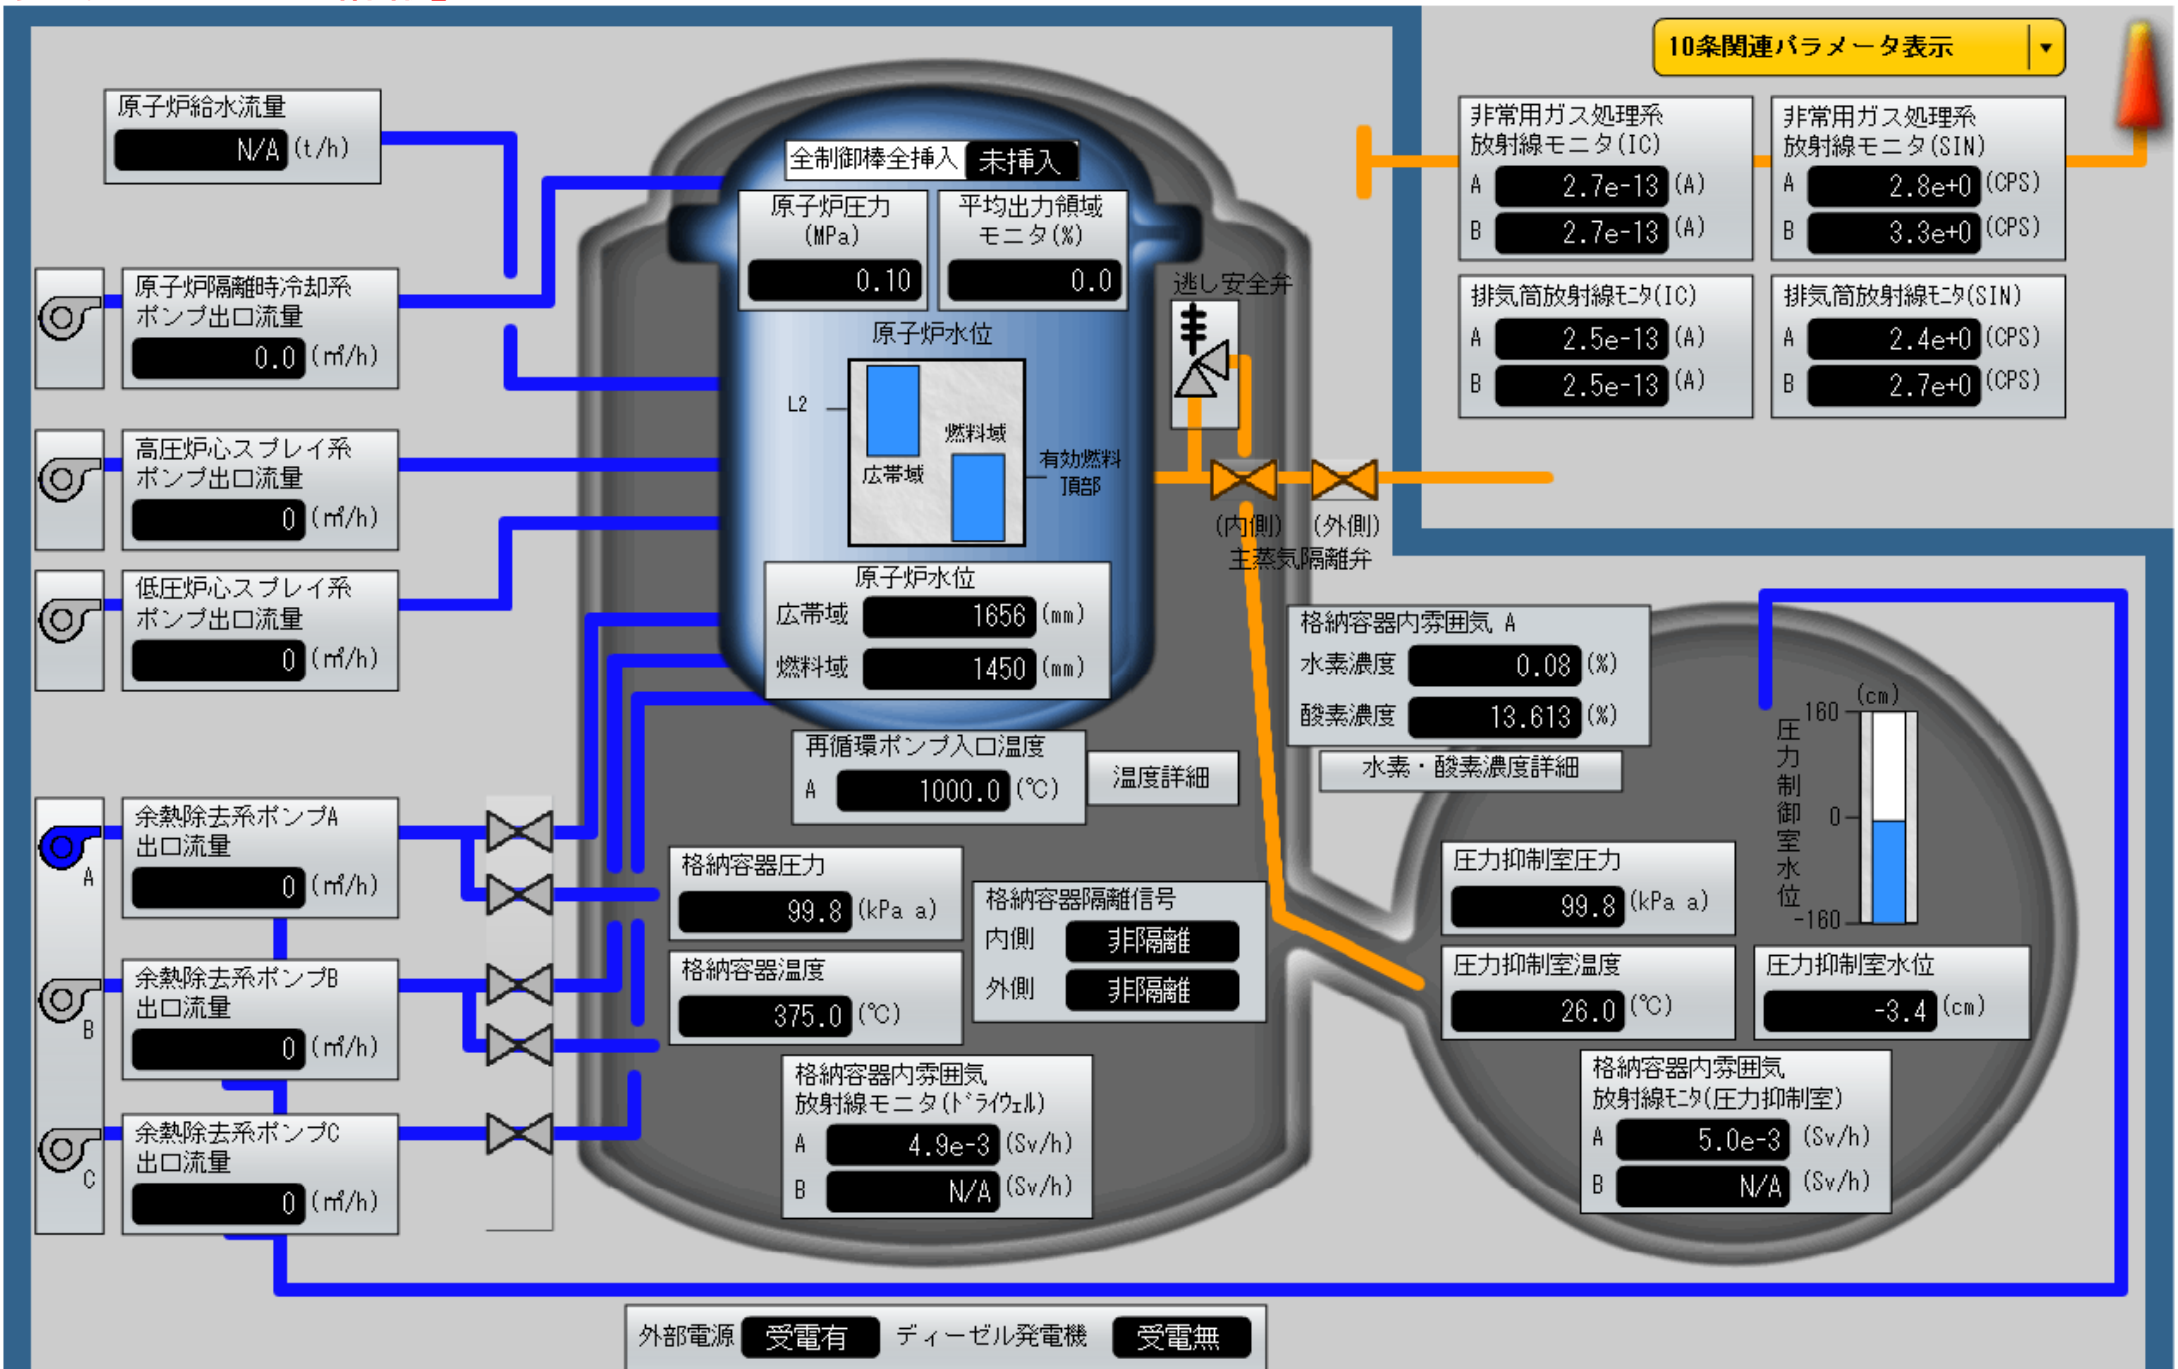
10条関連パラメータ表示

原子炉給水流量
N/A (t/h)

原子炉隔離時冷却系
ポンプ出口流量
0.0 (㎥/h)

高圧炉心スプレイ系
ポンプ出口流量
0 (㎥/h)

低圧炉心スプレイ系
ポンプ出口流量
0 (㎥/h)

余熱除去系ポンプA
出口流量
0 (㎥/h)
A

余熱除去系ポンプB
出口流量
0 (㎥/h)
B

余熱除去系ポンプC
出口流量
0 (㎥/h)
C

全制御棒全挿入 未挿入

原子炉圧力 (MPa)
0.10

平均出力領域モニタ(%)
0.0

原子炉水位
L2
燃料域
広帯域
有効燃料頂部

原子炉水位
広帯域 1656 (mm)
燃料域 1450 (mm)

再循環ポンプ入口温度
A 1000.0 (℃)
温度詳細

格納容器圧力
99.8 (kPa a)

格納容器温度
375.0 (℃)

格納容器隔離信号
内側 非隔離
外側 非隔離

格納容器内雰囲気
放射線モニタ(ドライウェル)
A 4.9e-3 (Sv/h)
B N/A (Sv/h)

逃し安全弁
(内側) (外側)
主蒸気隔離弁

非常用ガス処理系
放射線モニタ(IC)
A 2.7e-13 (A)
B 2.7e-13 (A)

非常用ガス処理系
放射線モニタ(SIN)
A 2.8e+0 (CPS)
B 3.3e+0 (CPS)

排気筒放射線ﾓﾆﾀ(IC)
A 2.5e-13 (A)
B 2.5e-13 (A)

排気筒放射線ﾓﾆﾀ(SIN)
A 2.4e+0 (CPS)
B 2.7e+0 (CPS)

格納容器内雰囲気 A
水素濃度 0.08 (%)
酸素濃度 13.613 (%)
水素・酸素濃度詳細

圧力抑制室水位
160 (cm)
0
-160

圧力抑制室圧力
99.8 (kPa a)

圧力抑制室温度
26.0 (℃)

圧力抑制室水位
-3.4 (cm)

格納容器内雰囲気
放射線ﾓﾆﾀ(圧力抑制室)
A 5.0e-3 (Sv/h)
B N/A (Sv/h)

外部電源 受電有 ディーゼル発電機 受電無